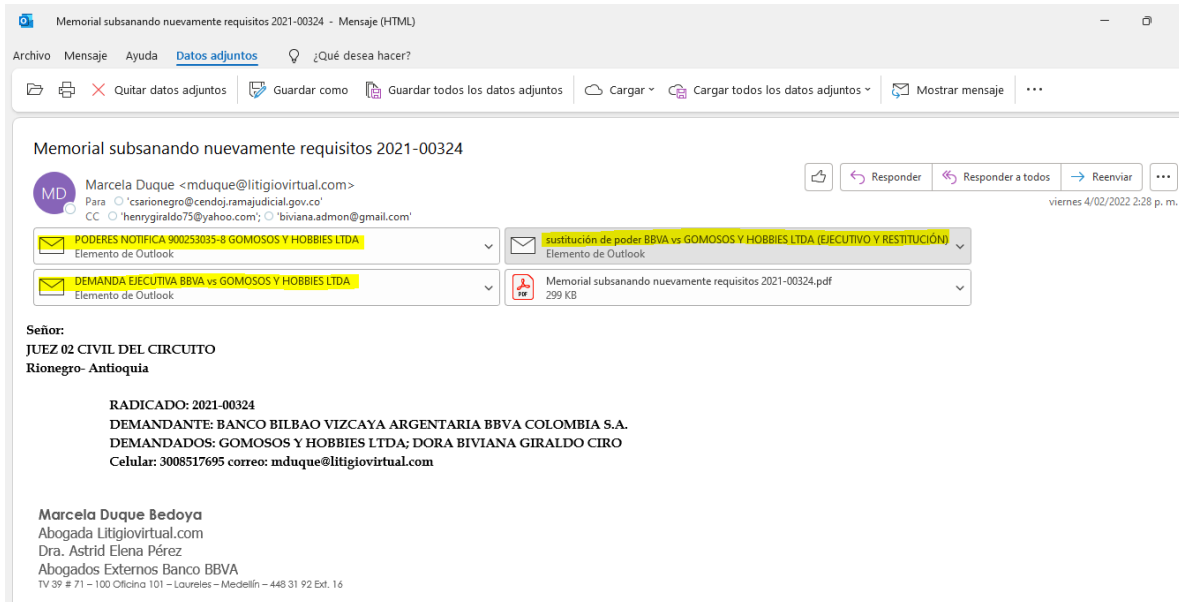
Memorial subsanando nuevamente requisitos 2021-00324 - Mensaje (HTML)

Archivo Mensaje Ayuda Datos adjuntos ¿Qué desea hacer?

Quitar datos adjuntos Guardar como Guardar todos los datos adjuntos Cargar Cargar todos los datos adjuntos Mostrar mensaje ···

Memorial subsanando nuevamente requisitos 2021-00324

MD Marcela Duque <mduque@litigiovirtual.com>
Para 'csarionegro@cendoj.ramajudicial.gov.co'
CC 'henrygiraldo75@yahoo.com'; 'biviana.admon@gmail.com'

Responder Responder a todos Reenviar ···
viernes 4/02/2022 2:28 p. m.

PODERES NOTIFICA 900253035-8 GOMOSOS Y HOBBIES LTDA
Elemento de Outlook

sustitución de poder BBVA vs GOMOSOS Y HOBBIES LTDA (EJECUTIVO Y RESTITUCIÓN)
Elemento de Outlook

DEMANDA EJECUTIVA BBVA vs GOMOSOS Y HOBBIES LTDA
Elemento de Outlook

Memorial subsanando nuevamente requisitos 2021-00324.pdf
299 KB

Señor:
JUEZ 02 CIVIL DEL CIRCUITO
Rionegro- Antioquia

RADICADO: 2021-00324
DEMANDANTE: BANCO BILBAO VIZCAYA ARGENTARIA BBVA COLOMBIA S.A.
DEMANDADOS: GOMOSOS Y HOBBIES LTDA; DORA BIVIANA GIRALDO CIRO
Celular: 3008517695 correo: mduque@litigiovirtual.com

Marcela Duque Bedoya
Abogada Litigiovirtual.com
Dra. Astrid Elena Pérez
Abogados Externos Banco BBVA
TV 39 # 71 – 100 Oficina 101 – Laureles – Medellín – 448 31 92 Ext. 16